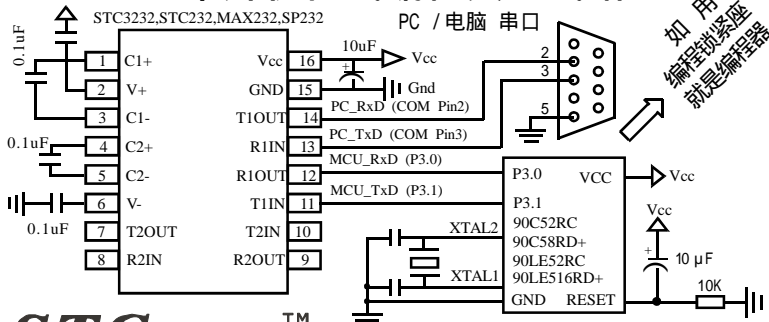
STC3232,STC232,MAX232,SP232

PC /电脑 串口

如 用 编程锁紧座 就是编程器

0.1uF

1 C1+
2 V+
3 C1-
4 C2+
5 C2-
6 V-
7 T2OUT
8 R2IN

0.1uF

0.1uF

Vcc 16
GND 15
T1OUT 14
R1IN 13
R1OUT 12
T1IN 11
T2IN 10
R2OUT 9

10uF

Vcc

Gnd

PC_RxD (COM Pin2)

PC_TxD (COM Pin3)

MCU_RxD (P3.0)

MCU_TxD (P3.1)

2

3

5

P3.0
VCC
P3.1
90C52RC
90C58RD+
90LE52RC
90LE516RD+
GND
RESET

Vcc

Vcc

XTAL2

XTAL1

10 μF

10K

STC ™